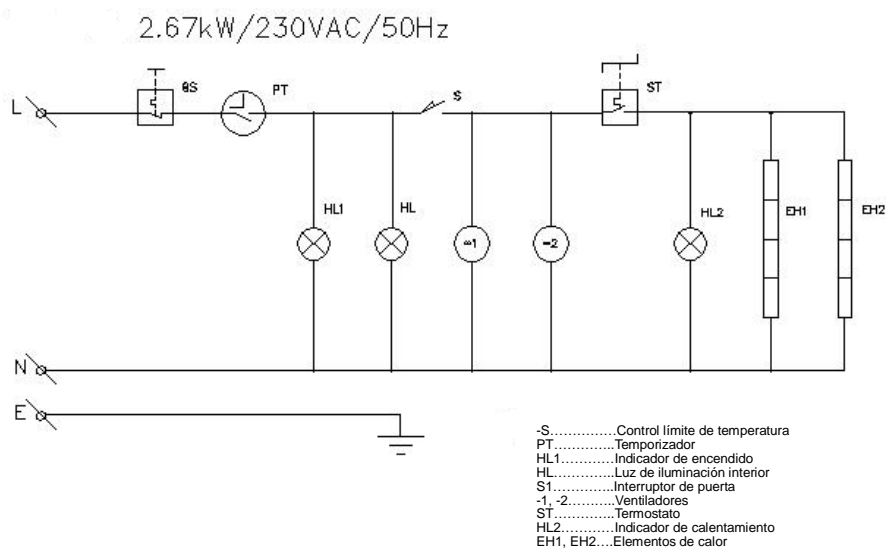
2.67kW/230VAC/50Hz

L

8S

PT

S

ST

HL1

HL

~1

~2

HL2

EH1

EH2

N

E

-S…………….Control límite de temperatura
PT…………..Temporizador
HL1………….Indicador de encendido
HL……………Luz de iluminación interior
S1……………Interruptor de puerta
-1, -2………..Ventiladores
ST……………Termostato
HL2………….Indicador de calentamiento
EH1, EH2….Elementos de calor